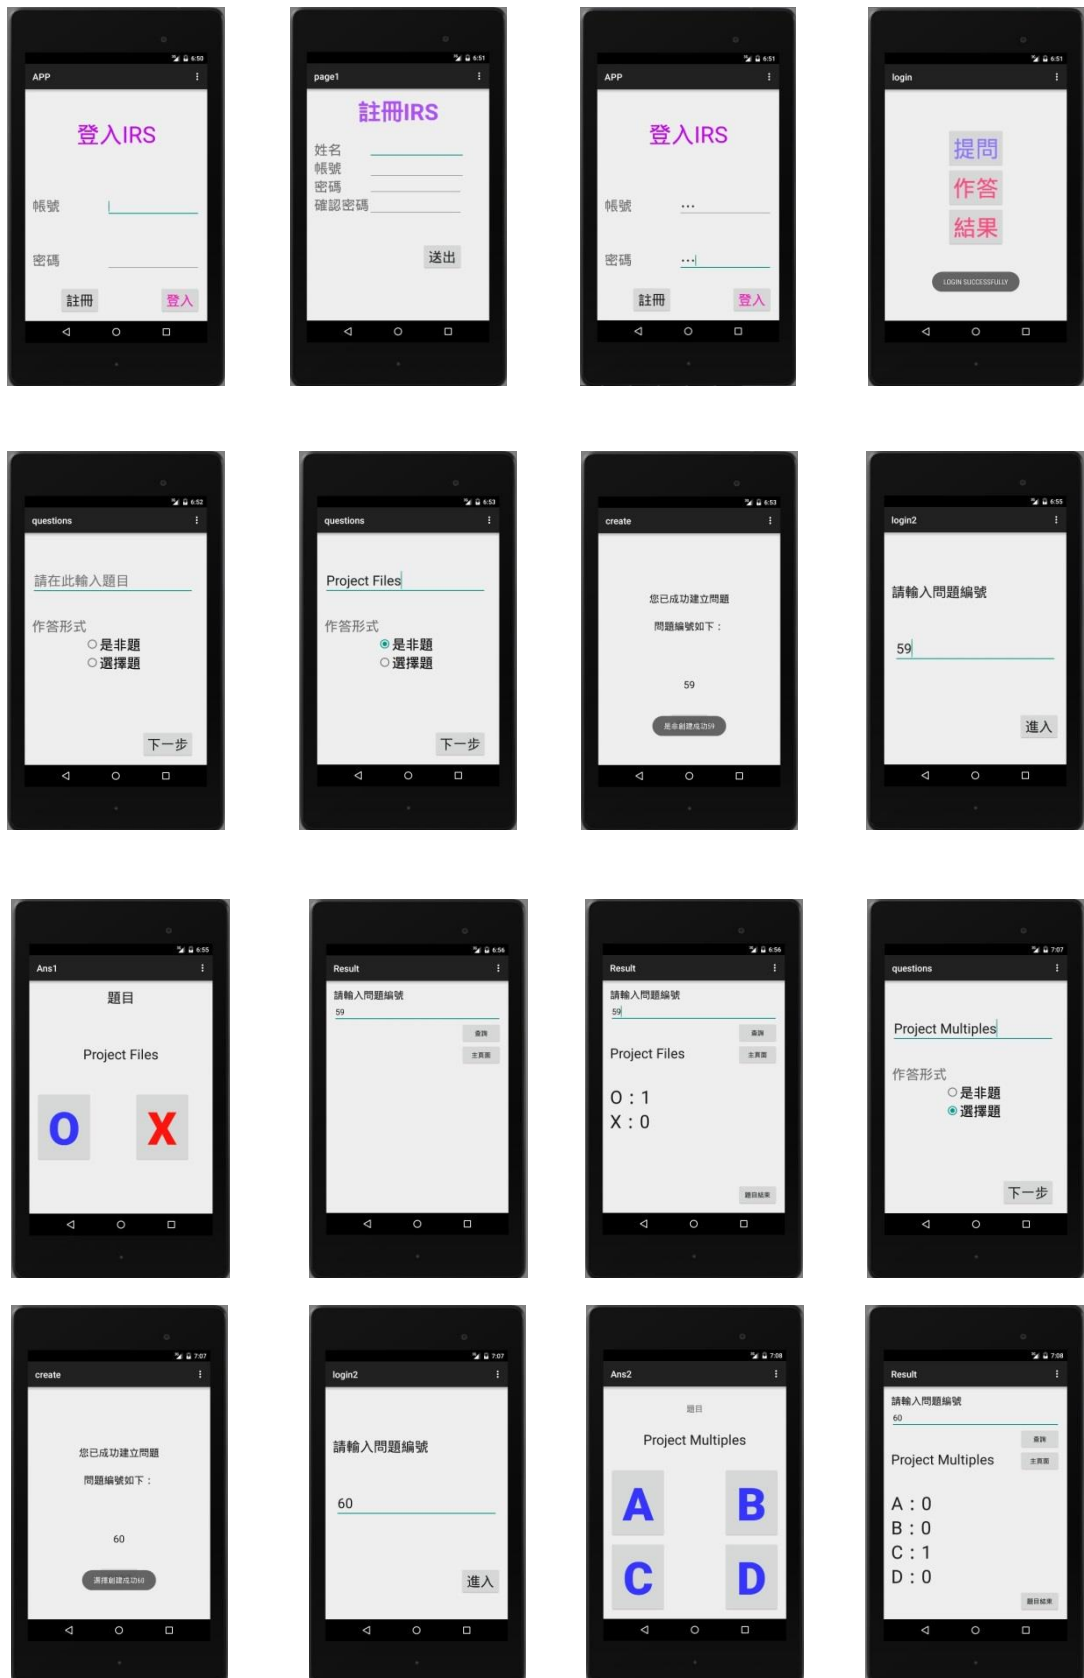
6:50
APP
登入IRS
帳號
密碼
註冊
登入

6:51
page1
註冊IRS
姓名
帳號
密碼
確認密碼
送出

6:51
APP
登入IRS
帳號 ···
密碼 ···
註冊
登入

6:51
login
提問
作答
結果
LOGIN SUCCESSFULLY

6:52
questions
請在此輸入題目
作答形式
是非題
選擇題
下一步

6:53
questions
Project Files
作答形式
是非題
選擇題
下一步

6:53
create
您已成功建立問題
問題編號如下：
59
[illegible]

6:55
login2
請輸入問題編號
59
進入

6:55
Ans1
題目
Project Files
O
X

6:56
Result
請輸入問題編號
59
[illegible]
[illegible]

6:56
Result
請輸入問題編號
59
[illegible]
Project Files
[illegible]
O : 1
X : 0
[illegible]

7:07
questions
Project Multiples
作答形式
是非題
選擇題
下一步

7:07
create
您已成功建立問題
問題編號如下：
60
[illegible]

7:07
login2
請輸入問題編號
60
進入

7:08
Ans2
題目
Project Multiples
A
B
C
D

7:08
Result
請輸入問題編號
60
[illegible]
Project Multiples
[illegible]
A : 0
B : 0
C : 1
D : 0
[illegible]